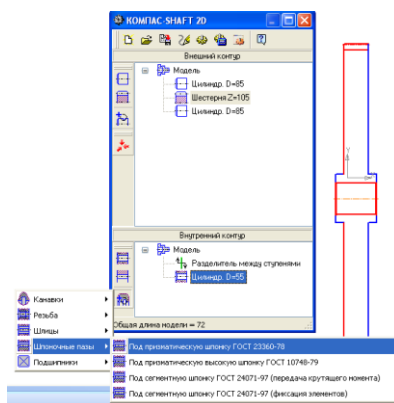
КОМПАС-SHAFT 2D

Внешний контур

Модель
Цилиндр. D=85
Шестерня Z=105
Цилиндр. D=85

Внутренний контур

Модель
Разделитель между ступенями
Цилиндр. D=55

Общая длина модели = 72

Канавки
Резьба
Шлицы
Шпоночные пазы
Подшипники

Под призматическую шпонку ГОСТ 23360-78
Под призматическую высокую шпонку ГОСТ 10748-79
Под сегментную шпонку ГОСТ 24071-97 (передача крутящего момента)
Под сегментную шпонку ГОСТ 24071-97 (фиксация элементов)

Y